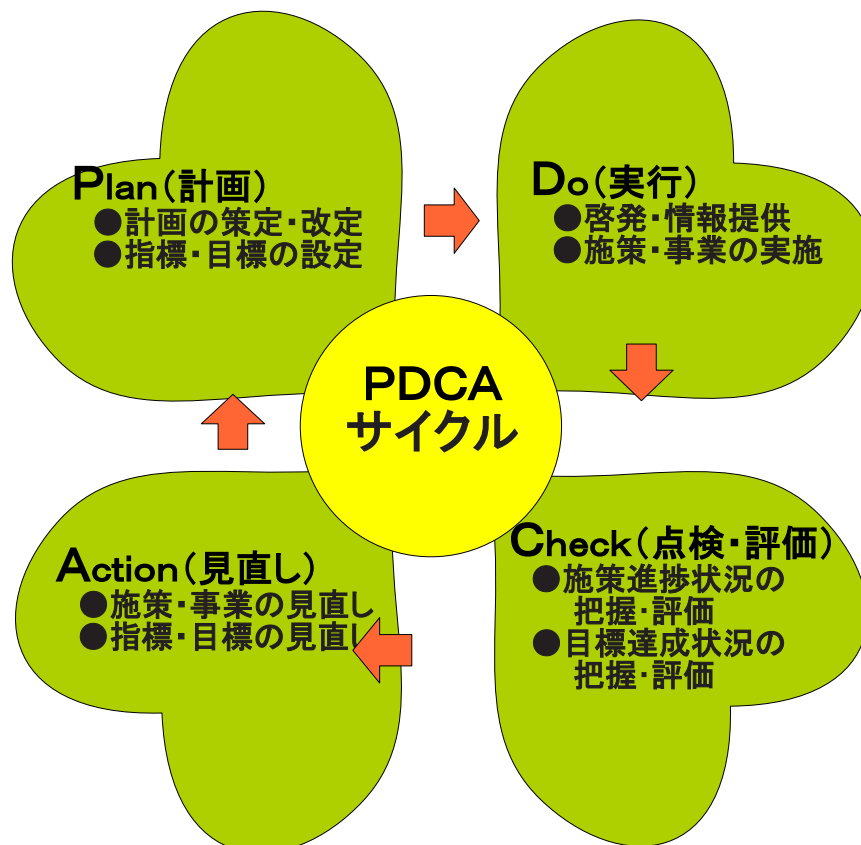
Plan（計画）
●計画の策定・改定
●指標・目標の設定

Do（実行）
●啓発・情報提供
●施策・事業の実施

PDCA
サイクル

Action（見直し）
●施策・事業の見直し
●指標・目標の見直し

Check（点検・評価）
●施策進捗状況の把握・評価
●目標達成状況の把握・評価